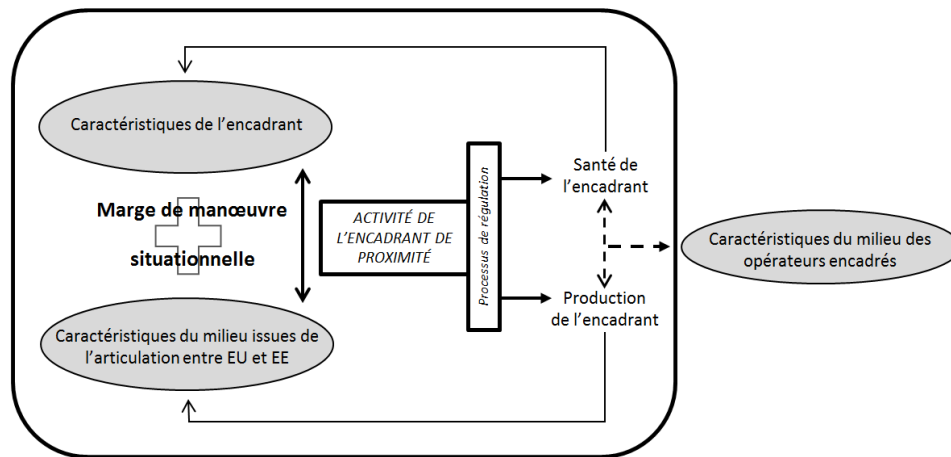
Caractéristiques de l'encadrant

Marge de manœuvre

situationnelle

ACTIVITÉ DE L'ENCADRANT DE PROXIMITÉ

Processus de régulation

Santé de l'encadrant

Production de l'encadrant

Caractéristiques du milieu des opérateurs encadrés

Caractéristiques du milieu issues de l'articulation entre EU et EE